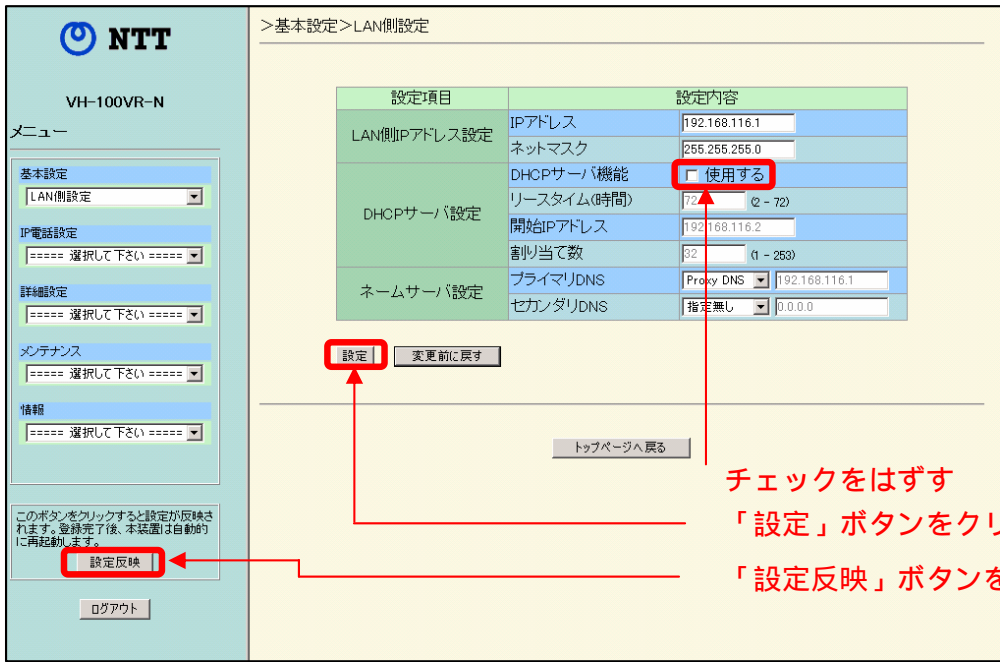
NTT

VH-100VR-N

メニュー

基本設定
LAN側設定

IP電話設定
===== 選択して下さい =====

詳細設定
===== 選択して下さい =====

メンテナンス
===== 選択して下さい =====

情報
===== 選択して下さい =====

このボタンをクリックすると設定が反映されます。登録完了後、本装置は自動的に再起動します。

設定反映

ログアウト

>基本設定>LAN側設定

| 設定項目 | 設定内容 | |
|---|---|---|
| LAN側IPアドレス設定 | IPアドレス | 192.168.116.1 |
| | ネットマスク | 255.255.255.0 |
| DHCPサーバ設定 | DHCPサーバ機能 | □ 使用する |
| | リースタイム(時間) | 72 (2 - 72) |
| | 開始IPアドレス | 192.168.116.2 |
| | 割り当て数 | 32 (1 - 253) |
| ネームサーバ設定 | プライマリDNS | Proxy DNS 192.168.116.1 |
| | セカンダリDNS | 指定無し 0.0.0.0 |

設定 変更前に戻す

トップページへ戻る

チェックをはずす

「設定」ボタンをクリ

「設定反映」ボタンを